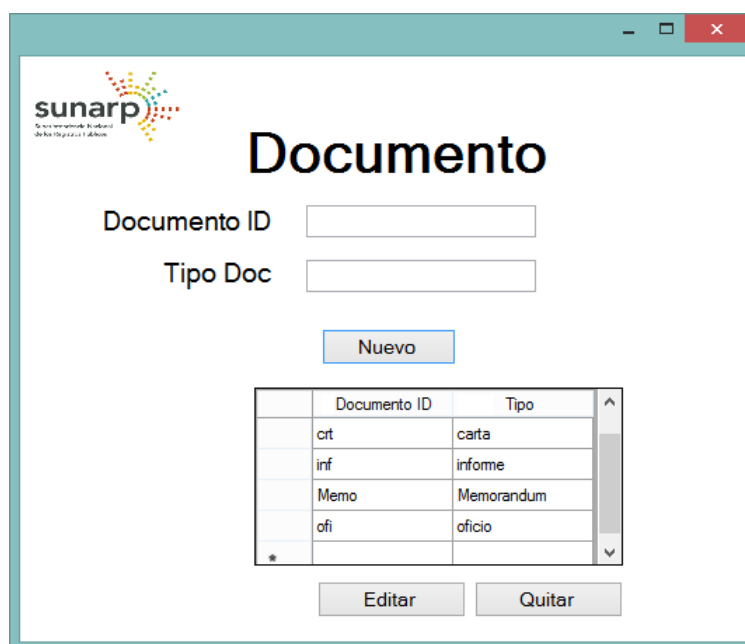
sunarp
Superintendencia Nacional de los Registros Públicos

Documento

Documento ID

Tipo Doc

Nuevo

| | Documento ID | Tipo |
|---|---|---|
| | crt | carta |
| | inf | informe |
| | Memo | Memorandum |
| | ofi | oficio |
| * | | |

Editar

Quitar